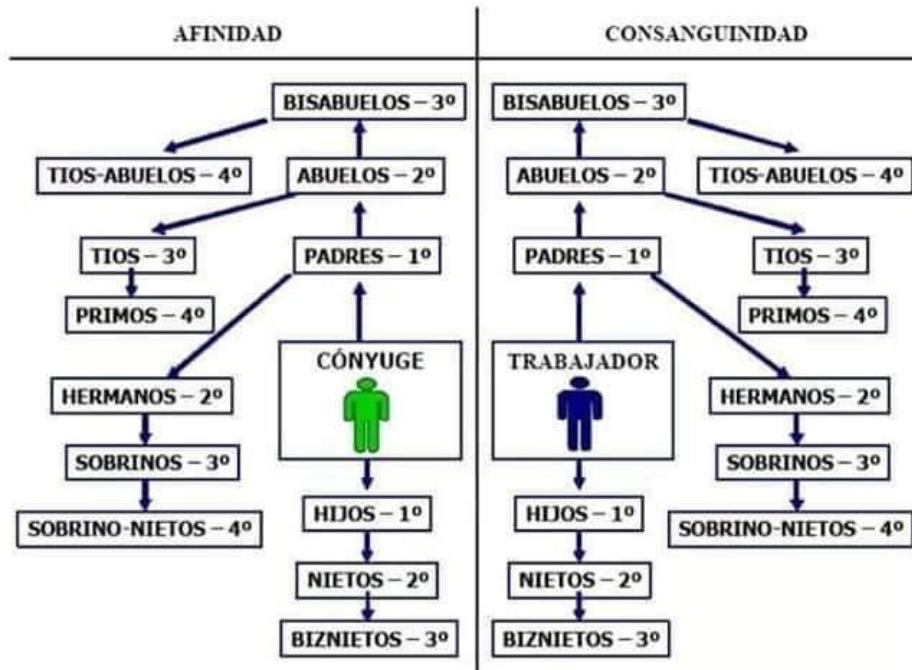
AFINIDAD

BISABUELOS – 3º

TIOS-ABUELOS – 4º

ABUELOS – 2º

TIOS – 3º

PADRES – 1º

PRIMOS – 4º

CÓNYUGE

HERMANOS – 2º

SOBRINOS – 3º

SOBRINO-NIETOS – 4º

HIJOS – 1º

NIETOS – 2º

BIZNIETOS – 3º

CONSANGUINIDAD

BISABUELOS – 3º

ABUELOS – 2º

TIOS-ABUELOS – 4º

PADRES – 1º

TIOS – 3º

PRIMOS – 4º

TRABAJADOR

HERMANOS – 2º

SOBRINOS – 3º

HIJOS – 1º

SOBRINO-NIETOS – 4º

NIETOS – 2º

BIZNIETOS – 3º